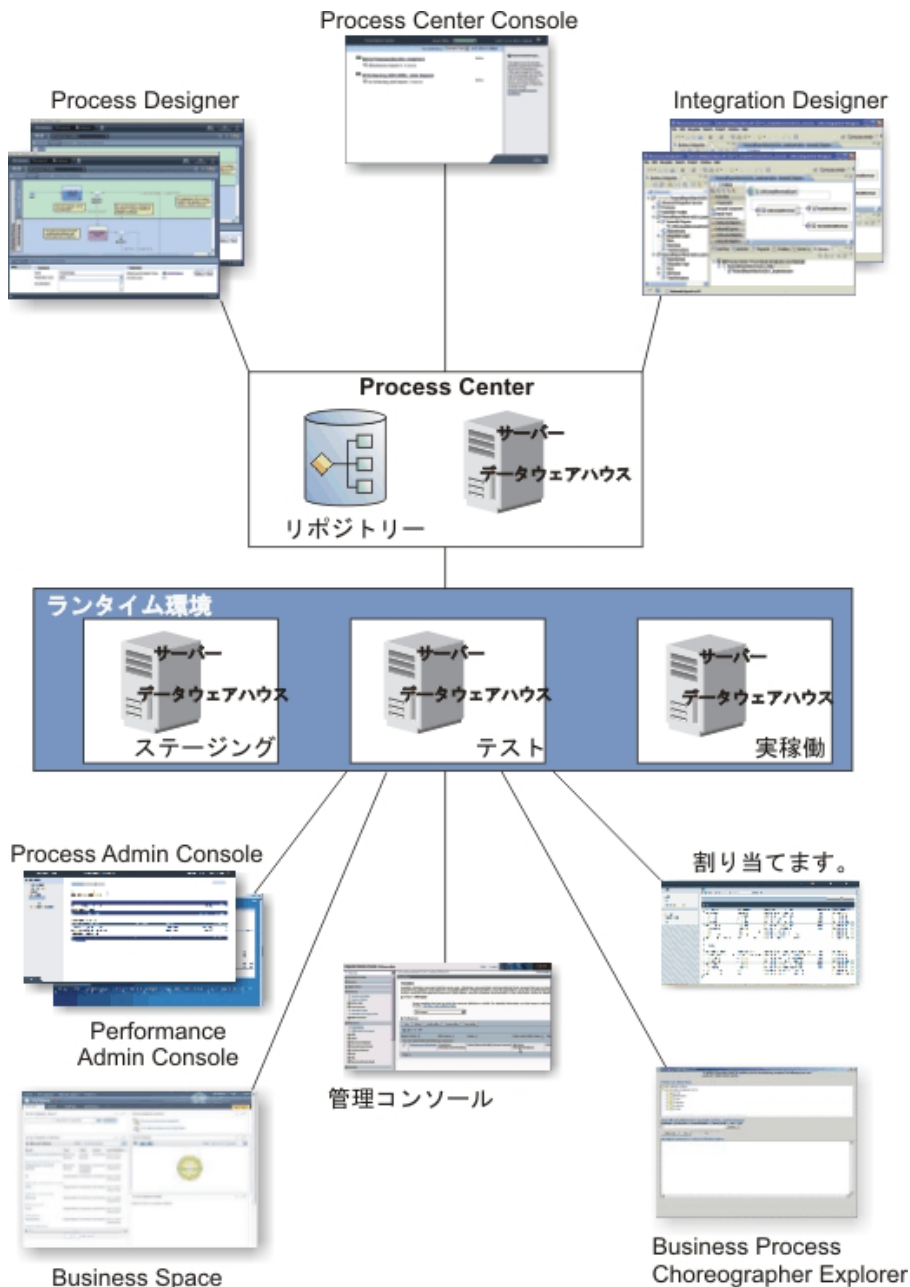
Process Center Console

Process Designer

Integration Designer

Process Center

サーバー

データウェアハウス

リポジトリー

ランタイム環境

サーバー

データウェアハウス

ステージング

サーバー

データウェアハウス

テスト

サーバー

データウェアハウス

実稼働

Process Admin Console

Performance Admin Console

割り当てます。

管理コンソール

Business Space

Business Process Choreographer Explorer